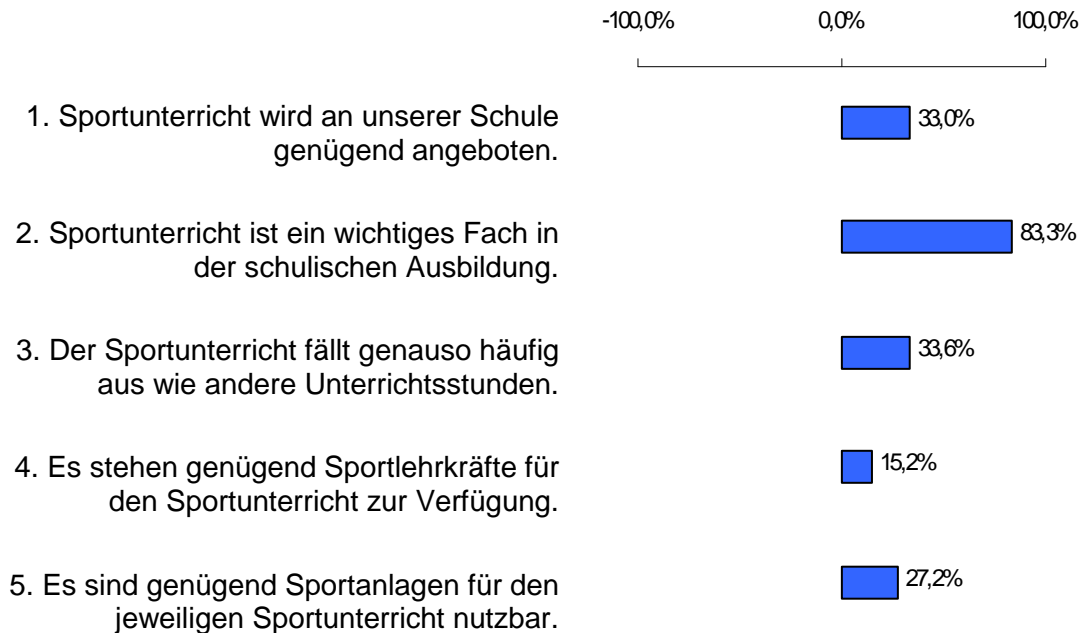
-100,0%
0,0%
100,0%

1. Sportunterricht wird an unserer Schule genügend angeboten.
33,0%

2. Sportunterricht ist ein wichtiges Fach in der schulischen Ausbildung.
83,3%

3. Der Sportunterricht fällt genauso häufig aus wie andere Unterrichtsstunden.
33,6%

4. Es stehen genügend Sportlehrkräfte für den Sportunterricht zur Verfügung.
15,2%

5. Es sind genügend Sportanlagen für den jeweiligen Sportunterricht nutzbar.
27,2%